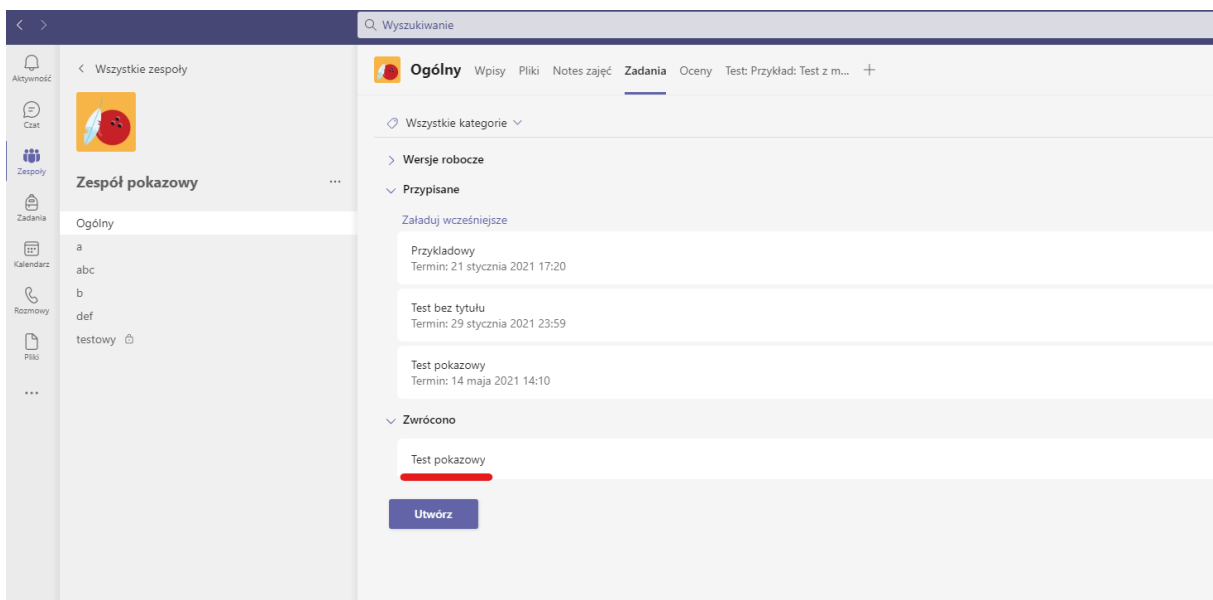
Wyszukiwanie

Aktywność
Czat
Zespoły
Zadania
Kalendarz
Rozmowy
Pliki
...

< Wszystkie zespoły

Zespół pokazowy ...

Ogólny
a
abc
b
def
testowy

Ogólny Wpisy Pliki Notes zajęć Zadania Oceny Test: Przykład: Test z m... +

Wszystkie kategorie

> Wersje robocze

Przypisane

Załaduj wcześniejsze

Przykladowy
Termin: 21 stycznia 2021 17:20

Test bez tytułu
Termin: 29 stycznia 2021 23:59

Test pokazowy
Termin: 14 maja 2021 14:10

Zwrócono

Test pokazowy

Utwórz